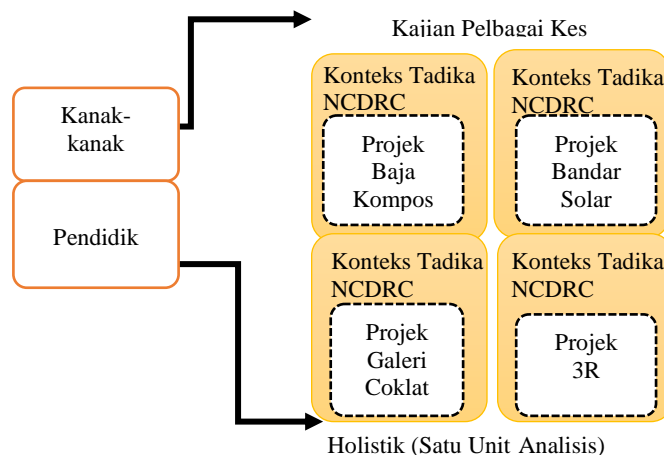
Kajian Pelbagai Kes

Kanak-kanak

Pendidik

Konteks Tadika NCDRC

Projek Baja Kompos

Konteks Tadika NCDRC

Projek Bandar Solar

Konteks Tadika NCDRC

Projek Galeri Coklat

Konteks Tadika NCDRC

Projek 3R

Holistik (Satu Unit Analisis)